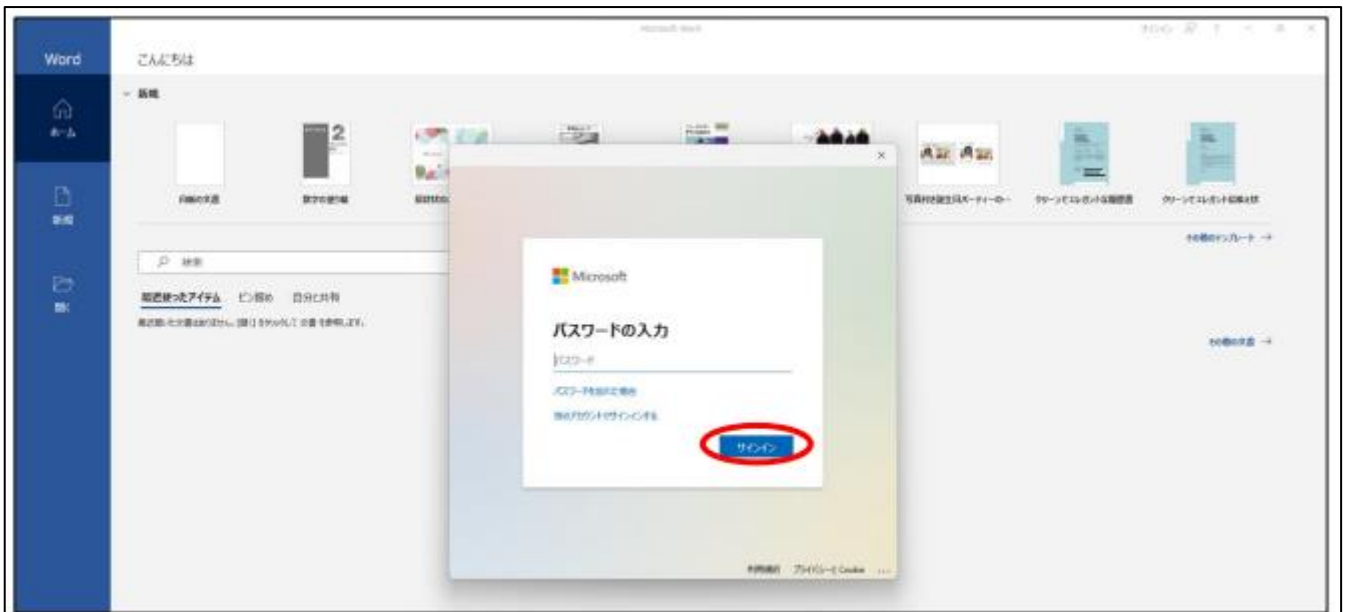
Microsoft Word

サインイン

Word

ホーム

新規

開く

こんにちは

新規

白紙の文書

2

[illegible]

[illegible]

写真付き誕生日パーティーの…

クリーンでエレガントな履歴書

クリーンでエレガントな添え状

その他のテンプレート →

検索

最近使ったアイテム ピン留め 自分と共有

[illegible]

その他の文書 →

Microsoft

パスワードの入力

パスワード

パスワードを忘れた場合

他のアカウントでサインインする

サインイン

利用規約 プライバシーと Cookie ...